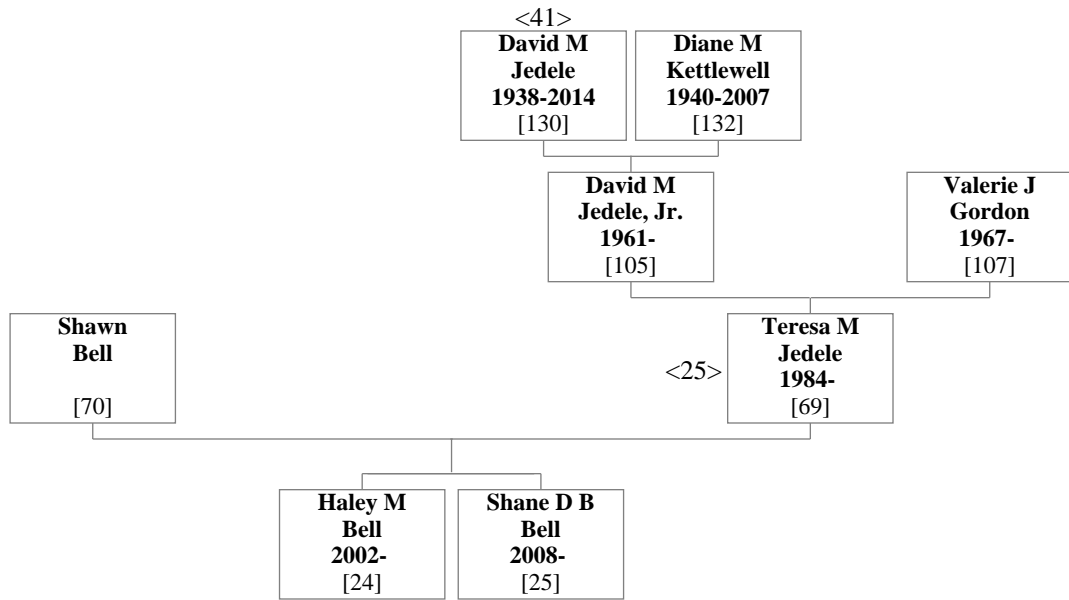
<41>
David M Jedele 1938-2014 [130]

Diane M Kettlewell 1940-2007 [132]

David M Jedele, Jr. 1961- [105]

Valerie J Gordon 1967- [107]

Shawn Bell [70]

<25>
Teresa M Jedele 1984- [69]

Haley M Bell 2002- [24]

Shane D B Bell 2008- [25]